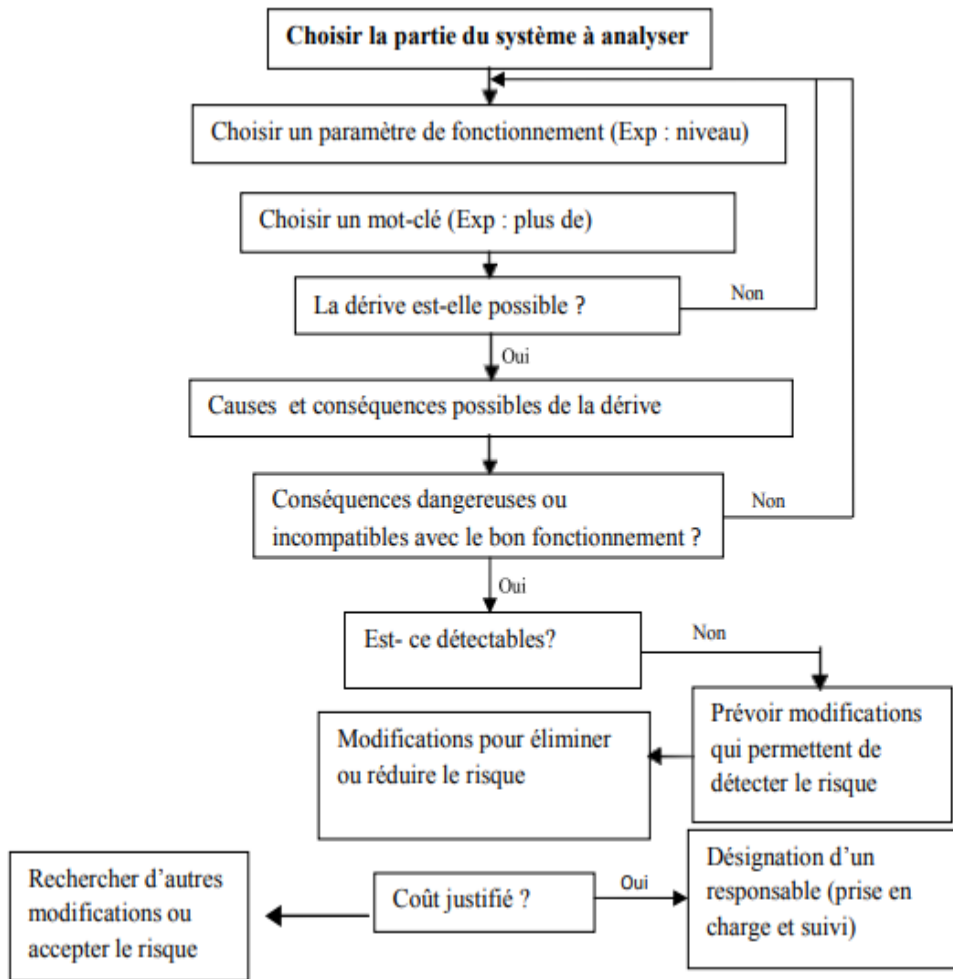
Choisir la partie du système à analyser

Choisir un paramètre de fonctionnement (Exp : niveau)

Choisir un mot-clé (Exp : plus de)

La dérive est-elle possible ?

Non

Oui

Causes et conséquences possibles de la dérive

Conséquences dangereuses ou incompatibles avec le bon fonctionnement ?

Non

Oui

Est- ce détectables?

Non

Prévoir modifications qui permettent de détecter le risque

Modifications pour éliminer ou réduire le risque

Rechercher d'autres modifications ou accepter le risque

Coût justifié ?

Oui

Désignation d'un responsable (prise en charge et suivi)